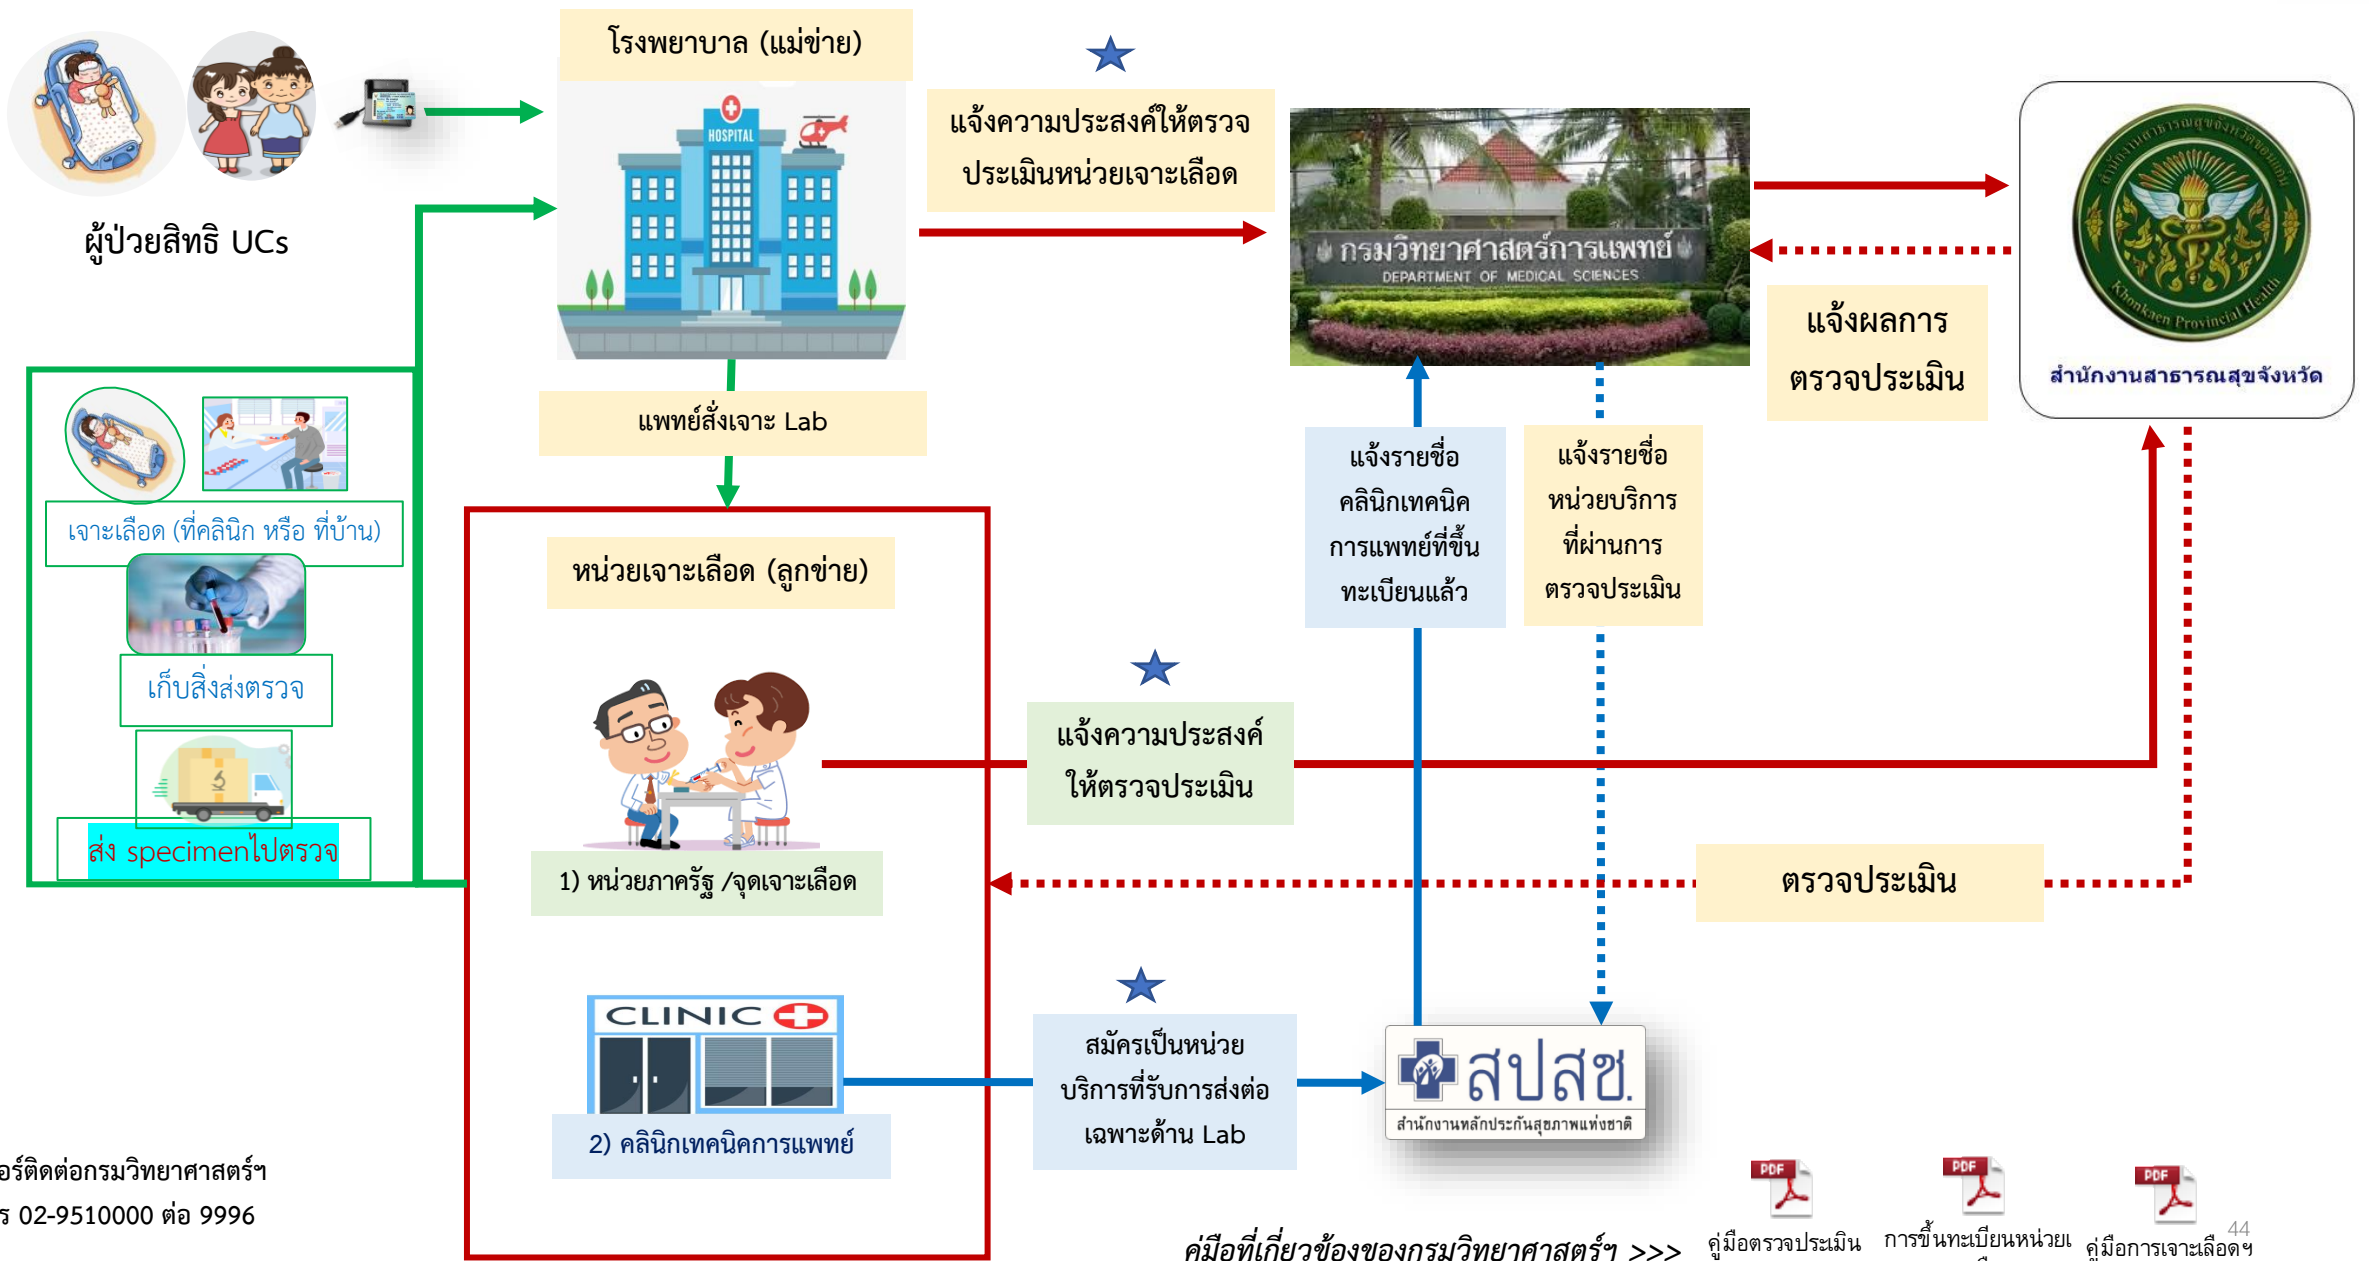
ผู้ป่วยสิทธิ UCs

โรงพยาบาล (แม่ข่าย)

HOSPITAL

แจ้งความประสงค์ให้ตรวจประเมินหน่วยเจาะเลือด

กรมวิทยาศาสตร์การแพทย์
DEPARTMENT OF MEDICAL SCIENCES

สำนักงานสาธารณสุขจังหวัด

Khonkaen Provincial Health

แจ้งผลการตรวจประเมิน

แพทย์สั่งเจาะ Lab

เจาะเลือด (ที่คลินิก หรือ ที่บ้าน)

เก็บสิ่งส่งตรวจ

ส่ง specimenไปตรวจ

หน่วยเจาะเลือด (ลูกข่าย)

1) หน่วยภาครัฐ /จุดเจาะเลือด

CLINIC

2) คลินิกเทคนิคการแพทย์

แจ้งรายชื่อคลินิกเทคนิคการแพทย์ที่ขึ้นทะเบียนแล้ว

แจ้งรายชื่อหน่วยบริการที่ผ่านการตรวจประเมิน

แจ้งความประสงค์ให้ตรวจประเมิน

ตรวจประเมิน

สมัครเป็นหน่วยบริการที่รับการส่งต่อเฉพาะด้าน Lab

สปสช.
สำนักงานหลักประกันสุขภาพแห่งชาติ

อร์ติดต่อกรมวิทยาศาสตร์ฯ
ร 02-9510000 ต่อ 9996

คู่มือที่เกี่ยวข้องของกรมวิทยาศาสตร์ฯ >>>

PDF
คู่มือตรวจประเมิน

PDF
การขึ้นทะเบียนหน่วย

PDF
คู่มือการเจาะเลือดฯ

44